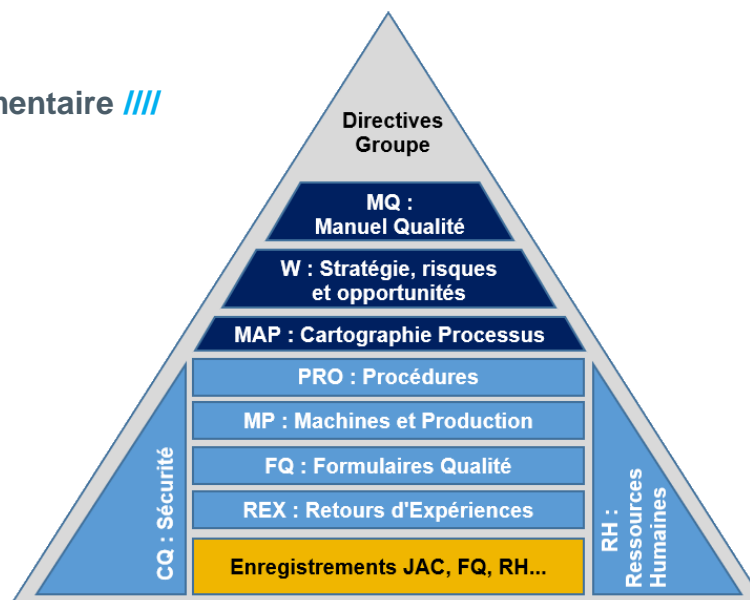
mentaire ////

Directives Groupe

MQ : Manuel Qualité

W : Stratégie, risques et opportunités

MAP : Cartographie Processus

PRO : Procédures

MP : Machines et Production

FQ : Formulaires Qualité

REX : Retours d'Expériences

Enregistrements JAC, FQ, RH...

CQ : Sécurité

RH : Ressources Humaines